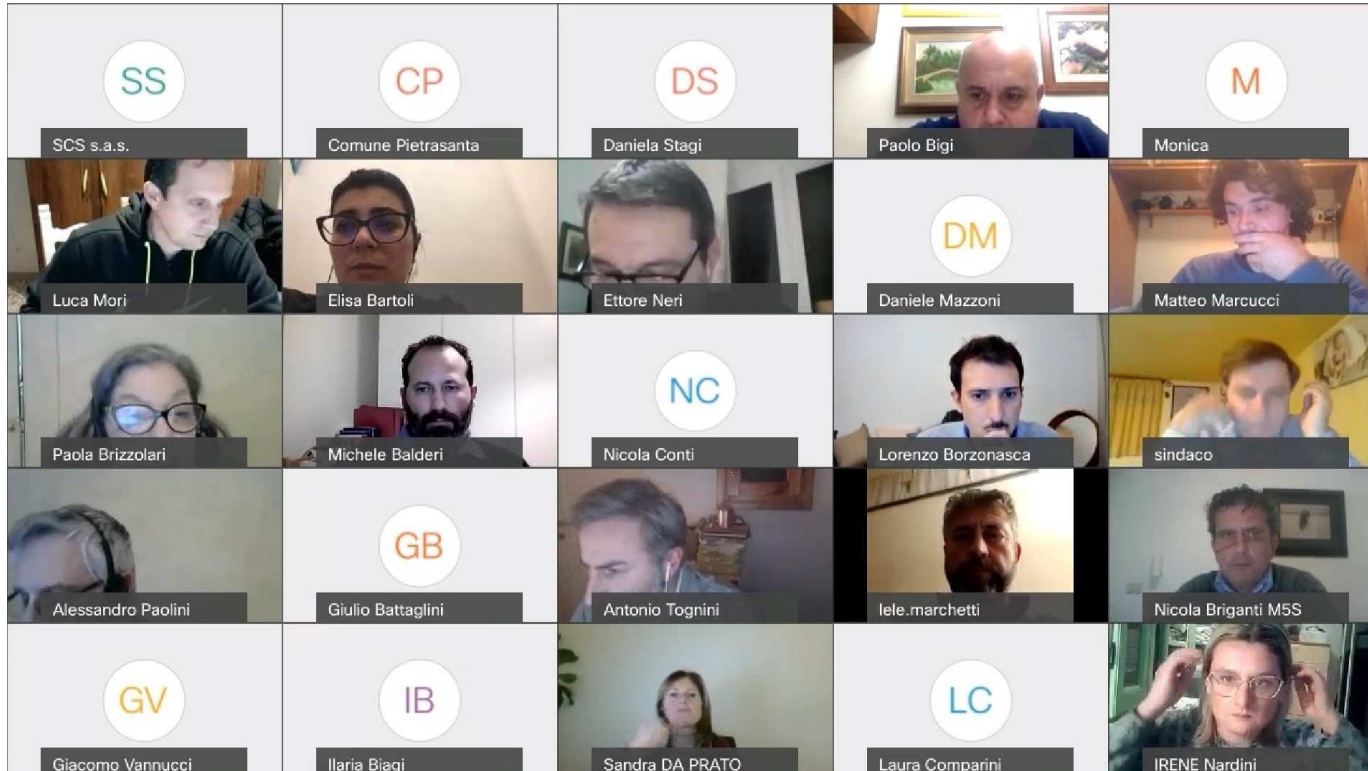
SS
SCS s.a.s.

CP
Comune Pietrasanta

DS
Daniela Stagi

Paolo Bigi

M
Monica

Luca Mori

Elisa Bartoli

Ettore Neri

DM
Daniele Mazzoni

Matteo Marcucci

Paola Brizzolari

Michele Balderi

NC
Nicola Conti

Lorenzo Borzonasca

sindaco

Alessandro Paolini

GB
Giulio Battaglini

Antonio Tognini

lele.marchetti

Nicola Briganti M5S

GV
Giacomo Vannucci

IB
Ilaria Biagi

Sandra DA PRATO

LC
Laura Comparini

IRENE Nardini